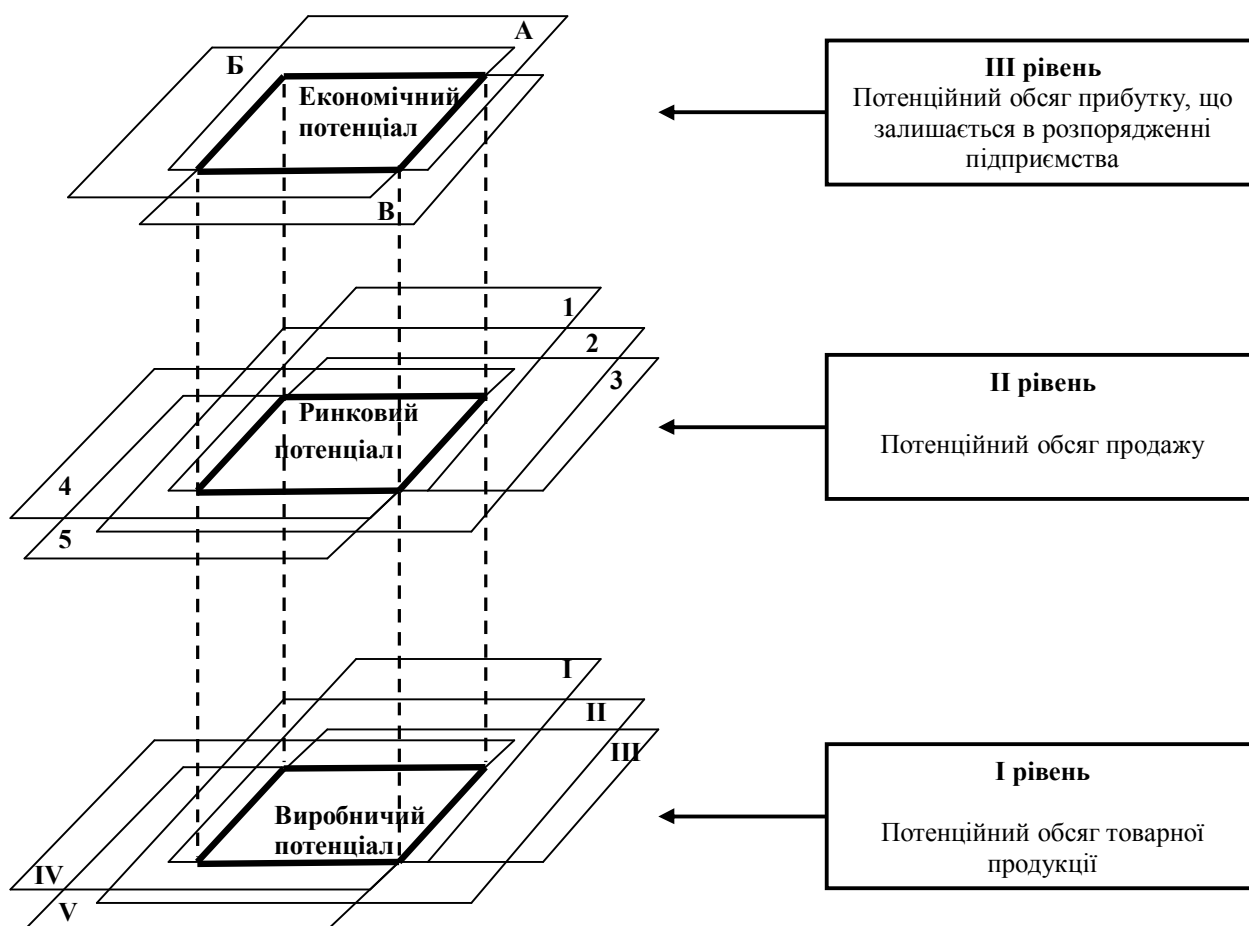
А

Б

Економічний потенціал

В

III рівень
Потенційний обсяг прибутку, що залишається в розпорядженні підприємства

1

2

3

Ринковий потенціал

4

5

II рівень

Потенційний обсяг продажу

I

II

III

Виробничий потенціал

IV

V

I рівень

Потенційний обсяг товарної продукції